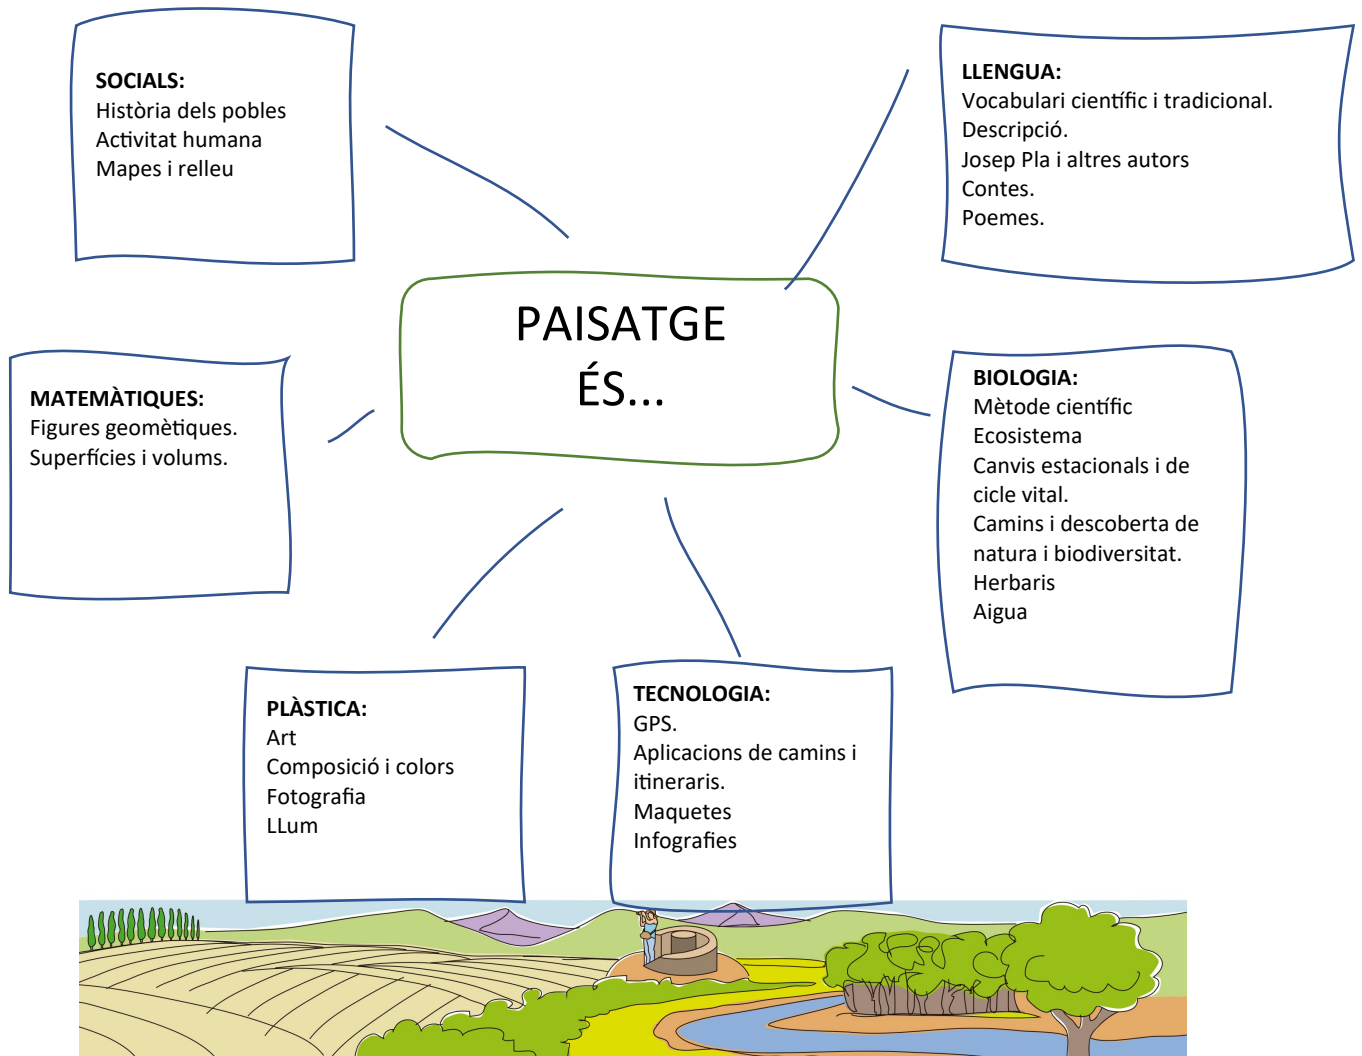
SOCIALS:
Història dels pobles
Activitat humana
Mapes i relleu

LLENGUA:
Vocabulari científic i tradicional.
Descripció.
Josep Pla i altres autors
Contes.
Poemes.

PAISATGE
ÉS...

MATEMÀTIQUES:
Figures geomètiques.
Superfícies i volums.

BIOLOGIA:
Mètode científic
Ecosistema
Canvis estacionals i de cicle vital.
Camins i descoberta de natura i biodiversitat.
Herbaris
Aigua

PLÀSTICA:
Art
Composició i colors
Fotografia
LLum

TECNOLOGIA:
GPS.
Aplicacions de camins i itineraris.
Maquetes
Infografies